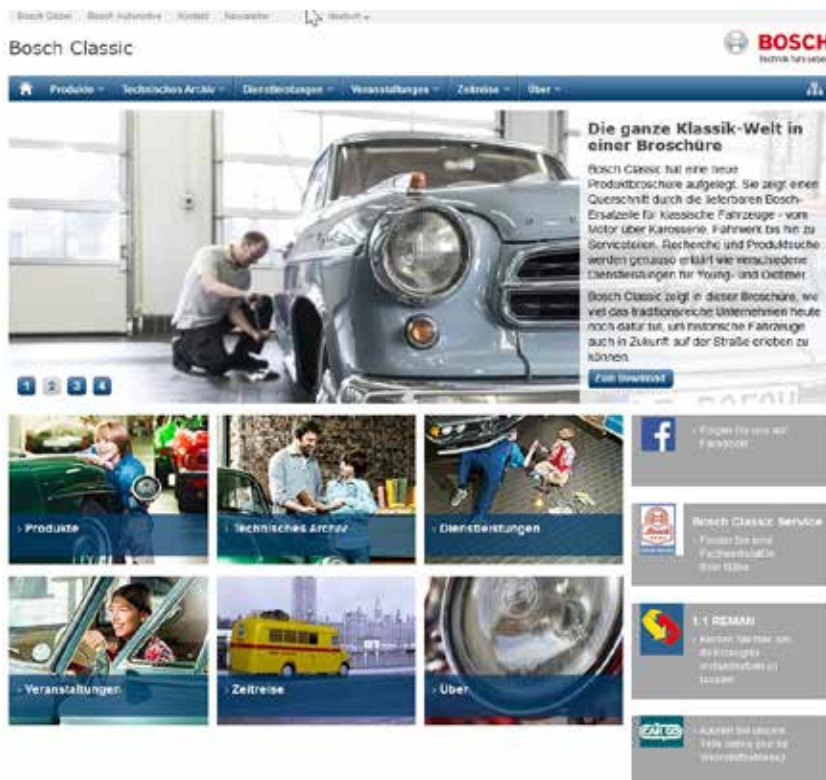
Bosch Diesel Bosch Automotive Kontakt Newsletter Weltweit

Bosch Classic

BOSCH
Technik fürs Leben

Produkte Technisches Archiv Dienstleistungen Veranstaltungen Zeitreise Über

Die ganze Klassik-Welt in einer Broschüre

Bosch Classic hat eine neue Produktbroschüre aufgelegt. Sie zeigt einen Querschnitt durch die lieferbaren Bosch-Ersatzteile für klassische Fahrzeuge - vom Motor über Karosserie, Fahrwerk bis hin zu Servicetools. Recherche und Produktsuche werden genauso erklärt wie verschiedene Dienstleistungen für Young- und Oldtimer.

Bosch Classic zeigt in dieser Broschüre, wie viel das traditionsreiche Unternehmen heute noch dafür tut, um historische Fahrzeuge auch in Zukunft auf der Straße erleben zu können.

Zum Download

1 2 3 4

› Produkte

› Technisches Archiv

› Dienstleistungen

› Folgen Sie uns auf Facebook

Bosch Classic Service
› Finden Sie eine Fachwerkstatt Ihrer Nähe

1:1 REMAN
› Kleiner Tausch bei Erzeugnissen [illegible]

› Veranstaltungen

› Zeitreise

› Über

› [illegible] Teile online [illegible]